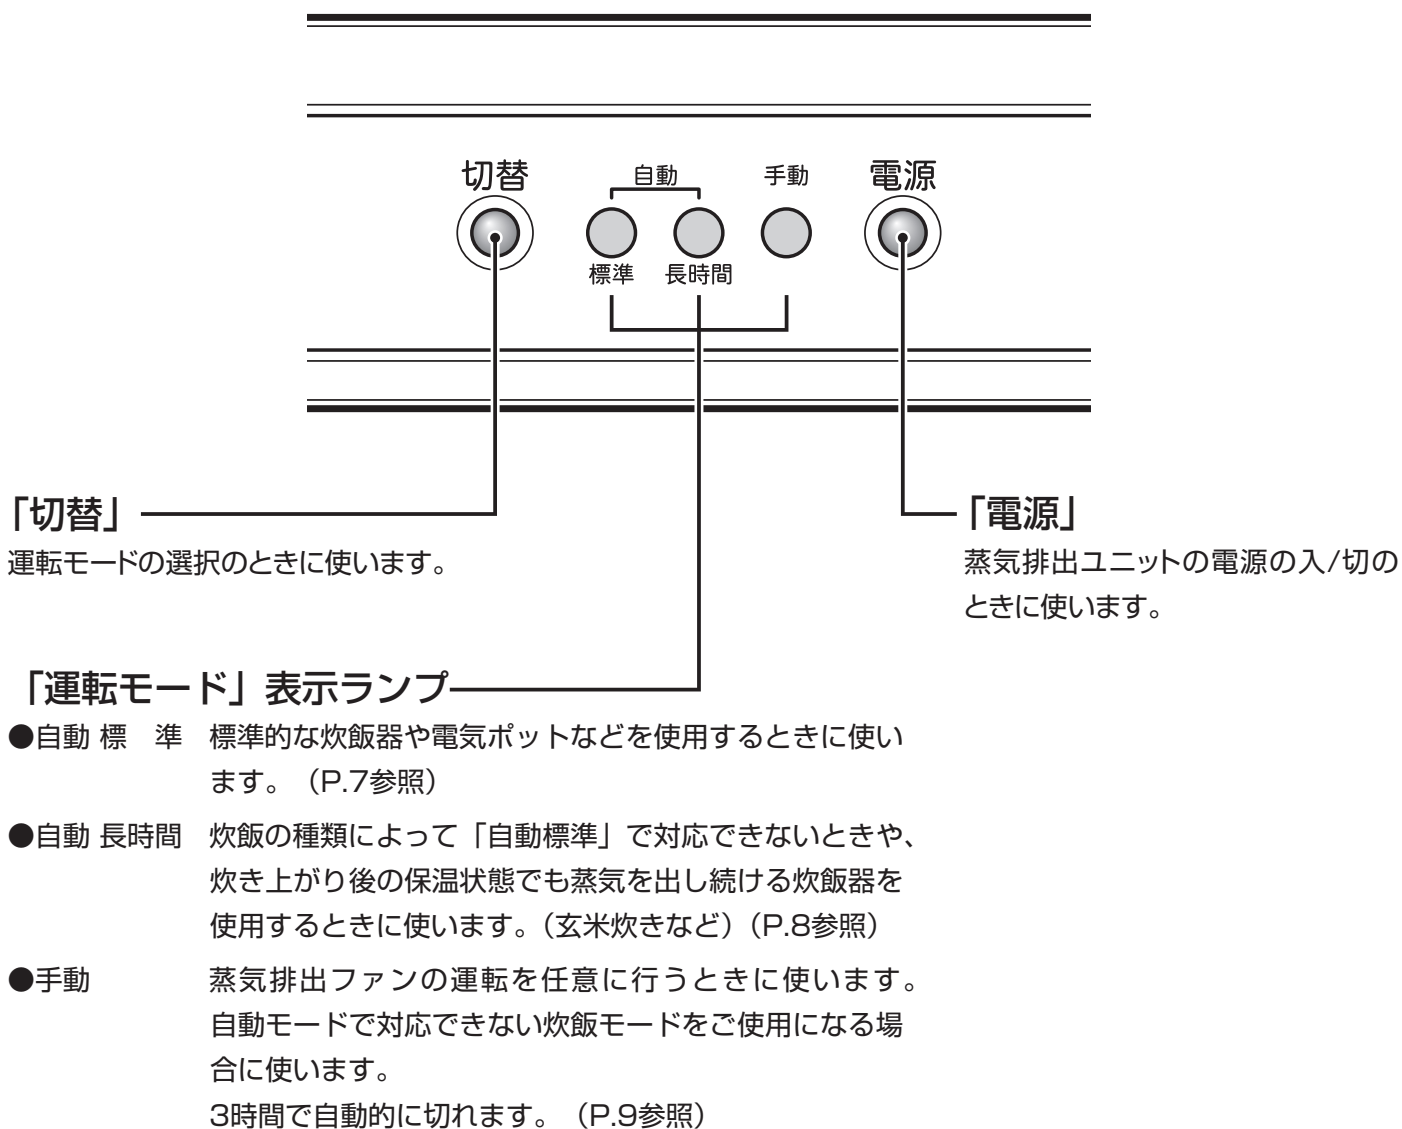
切替

自動

手動

電源

標準

長時間

「切替」
運転モードの選択のときに使います。

「電源」
蒸気排出ユニットの電源の入/切のときに使います。

「運転モード」表示ランプ
●自動 標　準　標準的な炊飯器や電気ポットなどを使用するときに使います。（P.7参照）
●自動 長時間　炊飯の種類によって「自動標準」で対応できないときや、炊き上がり後の保温状態でも蒸気を出し続ける炊飯器を使用するときに使います。（玄米炊きなど）（P.8参照）
●手動　蒸気排出ファンの運転を任意に行うときに使います。自動モードで対応できない炊飯モードをご使用になる場合に使います。
3時間で自動的に切れます。（P.9参照）